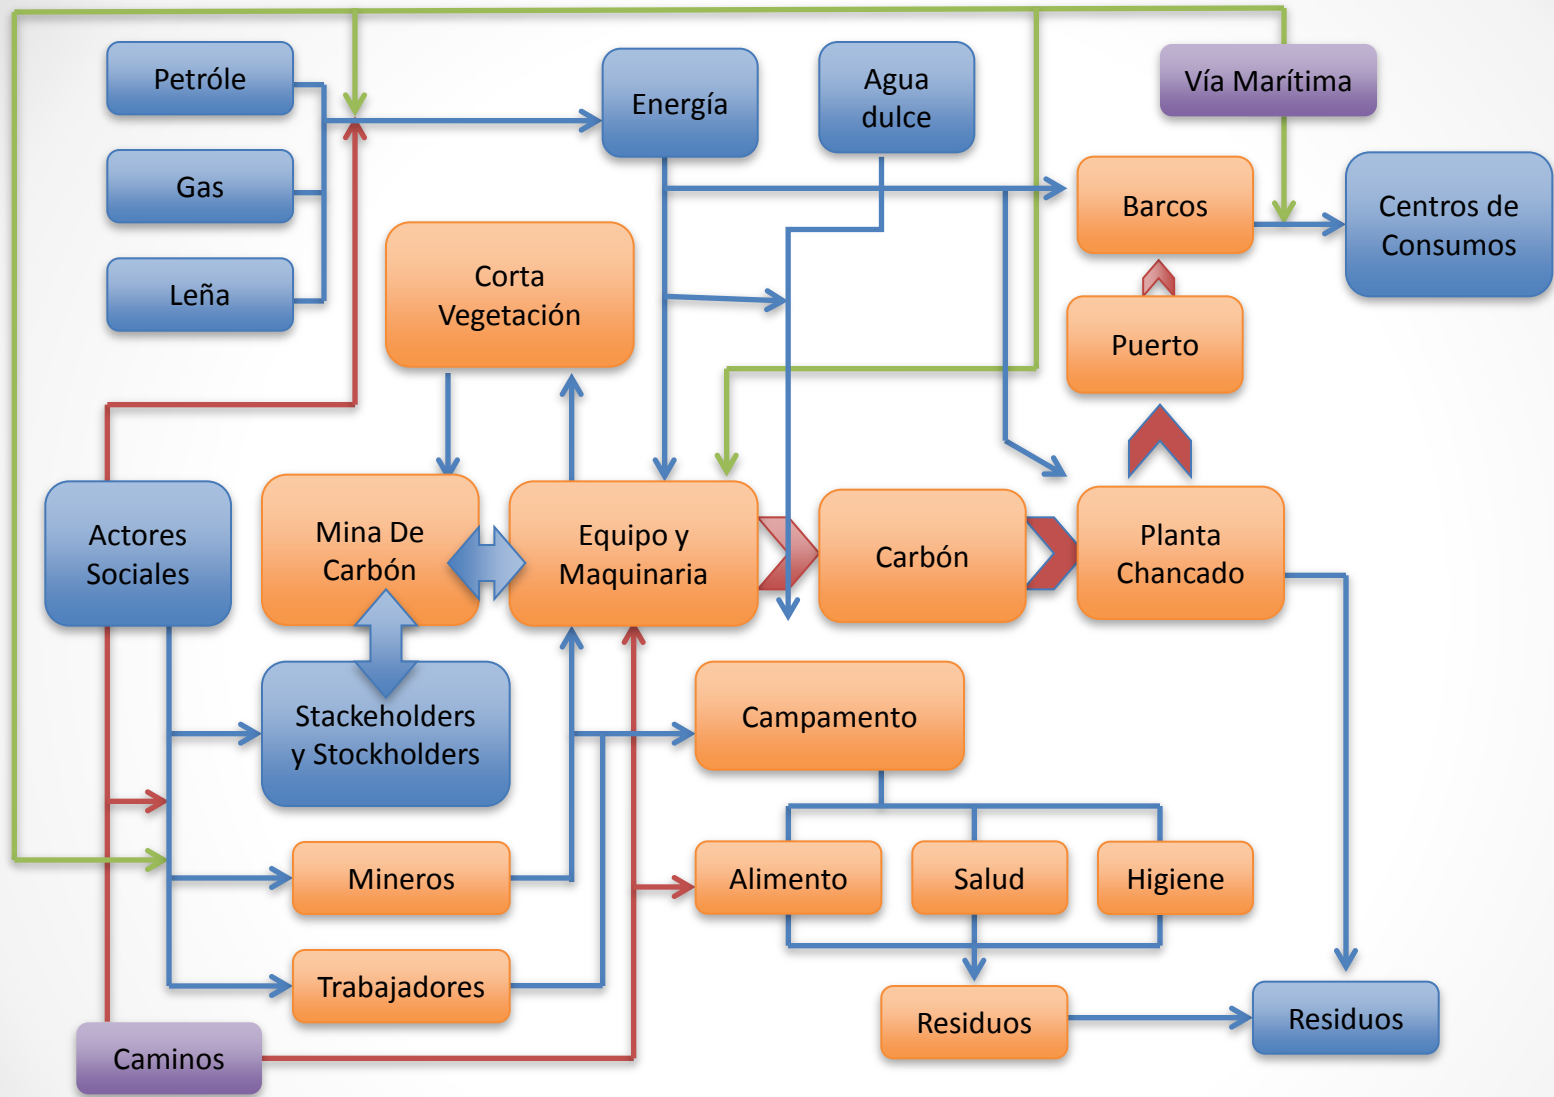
Petróle

Gas

Leña

Energía

Agua dulce

Vía Marítima

Barcos

Centros de Consumos

Corta Vegetación

Puerto

Actores Sociales

Mina De Carbón

Equipo y Maquinaria

Carbón

Planta Chancado

Stackeholders y Stockholders

Campamento

Mineros

Alimento

Salud

Higiene

Trabajadores

Residuos

Residuos

Caminos